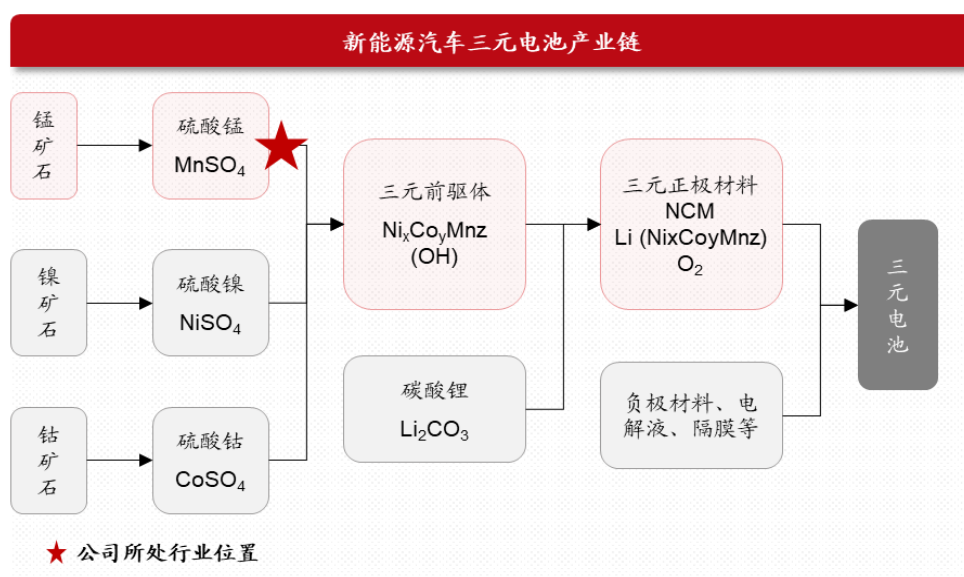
新能源汽车三元电池产业链

锰矿石

硫酸锰
$MnSO_4$

镍矿石

硫酸镍
$NiSO_4$

钴矿石

硫酸钴
$CoSO_4$

三元前驱体
$Ni_xCo_yMnz$ (OH)

碳酸锂
$Li_2CO_3$

三元正极材料
NCM
Li (NixCoyMnz) $O_2$

负极材料、电解液、隔膜等

三元电池

★ 公司所处行业位置